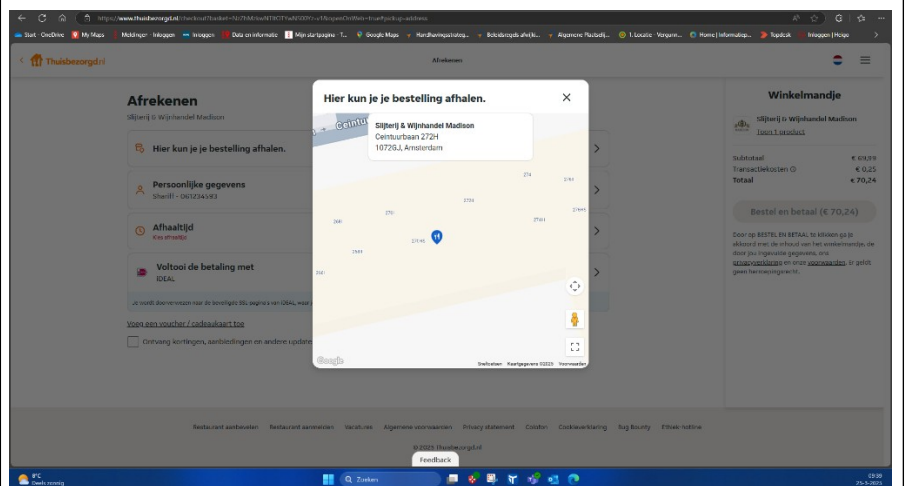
https://www.thuisbezorgd.nl/checkout?basket=NiZhMzIwNT8CTYaN9I0Yc=v1&openOnWeb=true#pickup-address

Start - OneDrive | My Maps | Meldingen - Inloggen | Inloggen | Data en informatie | Mijn startpagina - T... | Google Maps | Handhavingsstrateg... | Beleidsregels afwijki... | Algemene Plaatsbij... | 1. Locatie - Vergunn... | Home | Informatiep... | Topdesk | Inloggen | Heigo

Thuisbezorgd.nl

Afrekenen

Afrekenen
Slijterij & Wijnhandel Madison

Hier kun je je bestelling afhalen.

Persoonlijke gegevens
Sharif7 - 061234593

Afhaaltijd
Kies afhaaltijd

Voltooi de betaling met
iDEAL

Je wordt doorverwezen naar de beveiligde iDEAL pagina van iDEAL waar je

Voeg een voucher / cadeaukaart toe

Ontvang kortingen, aanbiedingen en andere updates

Hier kun je je bestelling afhalen.

Ceintuurbaan

Slijterij & Wijnhandel Madison
Ceintuurbaan 272H
1072GJ, Amsterdam

274
274A
272A
276
272H
274-H
270
266
268H
260

Google
Sneltoetsen Kaartgegevens ©2023 Voorwaarden

Winkelmandje

Slijterij & Wijnhandel Madison
Toon 1 product

Subtotaal € 69,99
Transactiekosten € 0,25
Totaal € 70,24

Bestel en betaal (€ 70,24)

Door op BESTEL EN BETAAL te klikken ga je akkoord met de inhoud van het winkelmandje, de door jou ingevoerde gegevens, ons privacybeleid en onze voorwaarden, er geldt geen herroepingsrecht.

Restaurant aanbevelen | Restaurant aanmelden | Vacatures | Algemene voorwaarden | Privacy statement | Colofon | Cookieverklaring | Bug Bounty | Ethiek-hotline

© 2023 Thuisbezorgd.nl

Feedback

8°C
Overwegend zonnig

Zoeken

03:38
25-5-2023